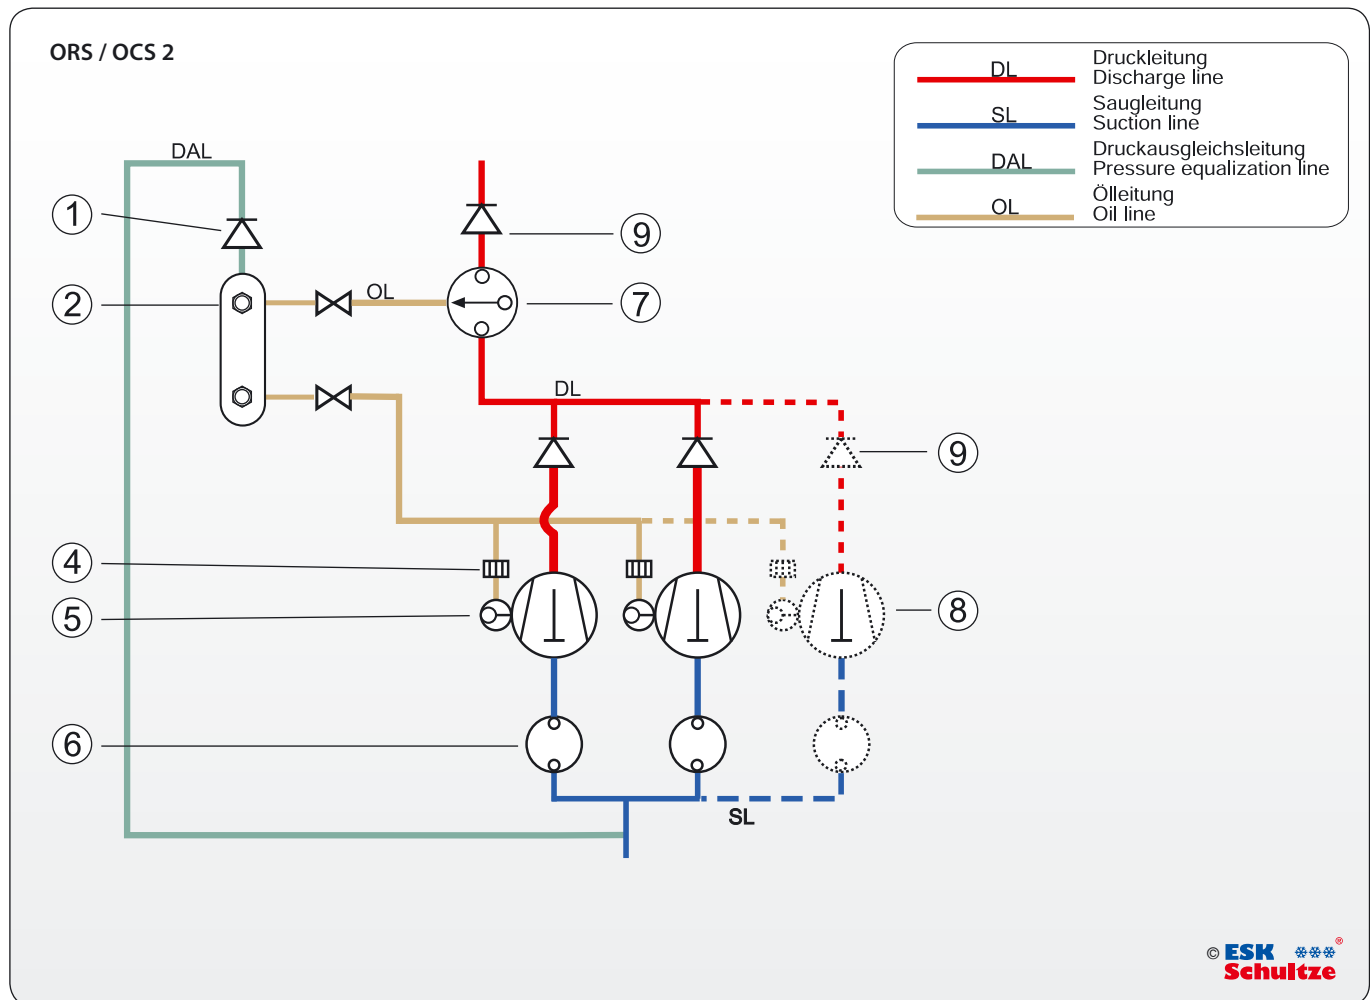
ORS / OCS 2

| | |
|---|---|
| DL | Druckleitung Discharge line |
| SL | Saugleitung Suction line |
| DAL | Druckausgleichsleitung Pressure equalization line |
| OL | Ölleitung Oil line |

DAL
1
2
OL
9
7
DL
9
4
5
8
6
SL

© ESK Schultze ®